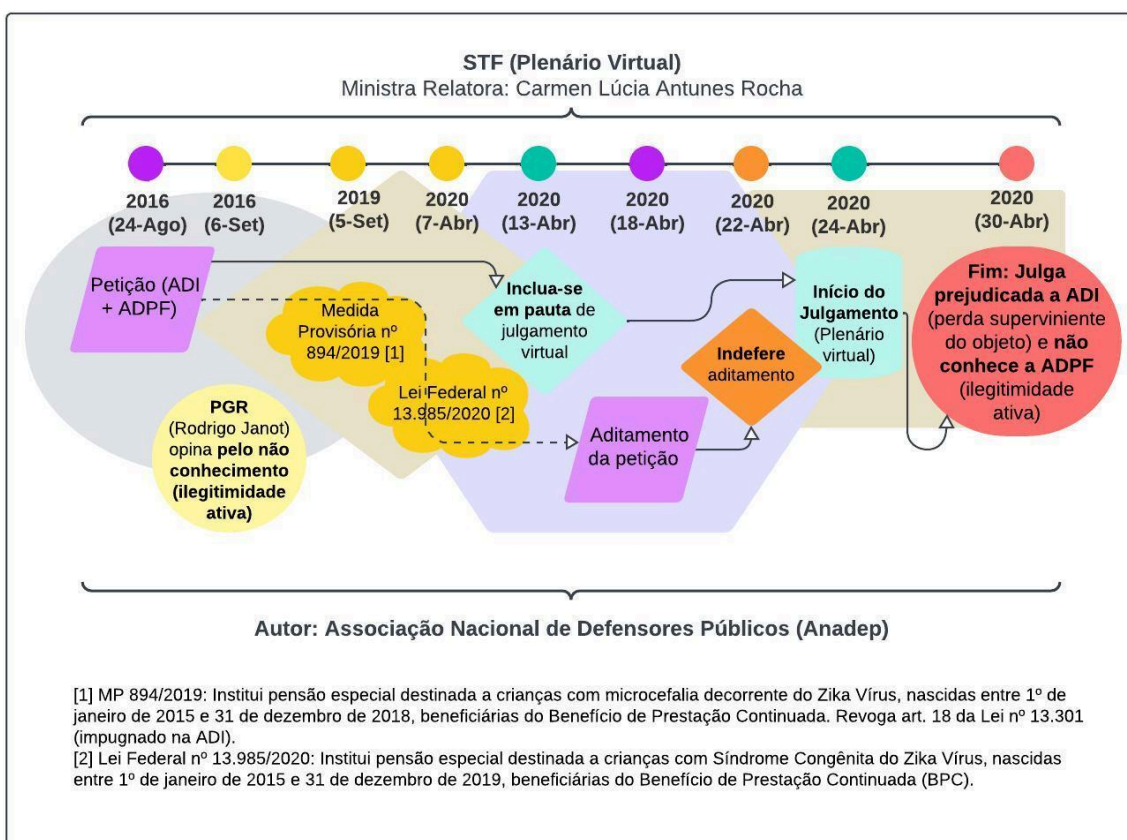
**STF (Plenário Virtual)**
Ministra Relatora: Carmen Lúcia Antunes Rocha

**2016 (24-Ago)**
**2016 (6-Set)**
**2019 (5-Set)**
**2020 (7-Abr)**
**2020 (13-Abr)**
**2020 (18-Abr)**
**2020 (22-Abr)**
**2020 (24-Abr)**
**2020 (30-Abr)**

Petição (ADI + ADPF)

Medida Provisória nº 894/2019 [1]

Lei Federal nº 13.985/2020 [2]

**PGR** (Rodrigo Janot) opina **pelo não conhecimento (ilegitimidade ativa)**

**Inclua-se em pauta** de julgamento virtual

Aditamento da petição

**Indefere** aditamento

**Início do Julgamento** (Plenário virtual)

**Fim: Julga prejudicada a ADI** (perda superviniente do objeto) **e não conhece a ADPF** (ilegitimidade ativa)

**Autor: Associação Nacional de Defensores Públicos (Anadep)**

[1] MP 894/2019: Institui pensão especial destinada a crianças com microcefalia decorrente do Zika Vírus, nascidas entre 1º de janeiro de 2015 e 31 de dezembro de 2018, beneficiárias do Benefício de Prestação Continuada. Revoga art. 18 da Lei nº 13.301 (impugnado na ADI).
[2] Lei Federal nº 13.985/2020: Institui pensão especial destinada a crianças com Síndrome Congênita do Zika Vírus, nascidas entre 1º de janeiro de 2015 e 31 de dezembro de 2019, beneficiárias do Benefício de Prestação Continuada (BPC).